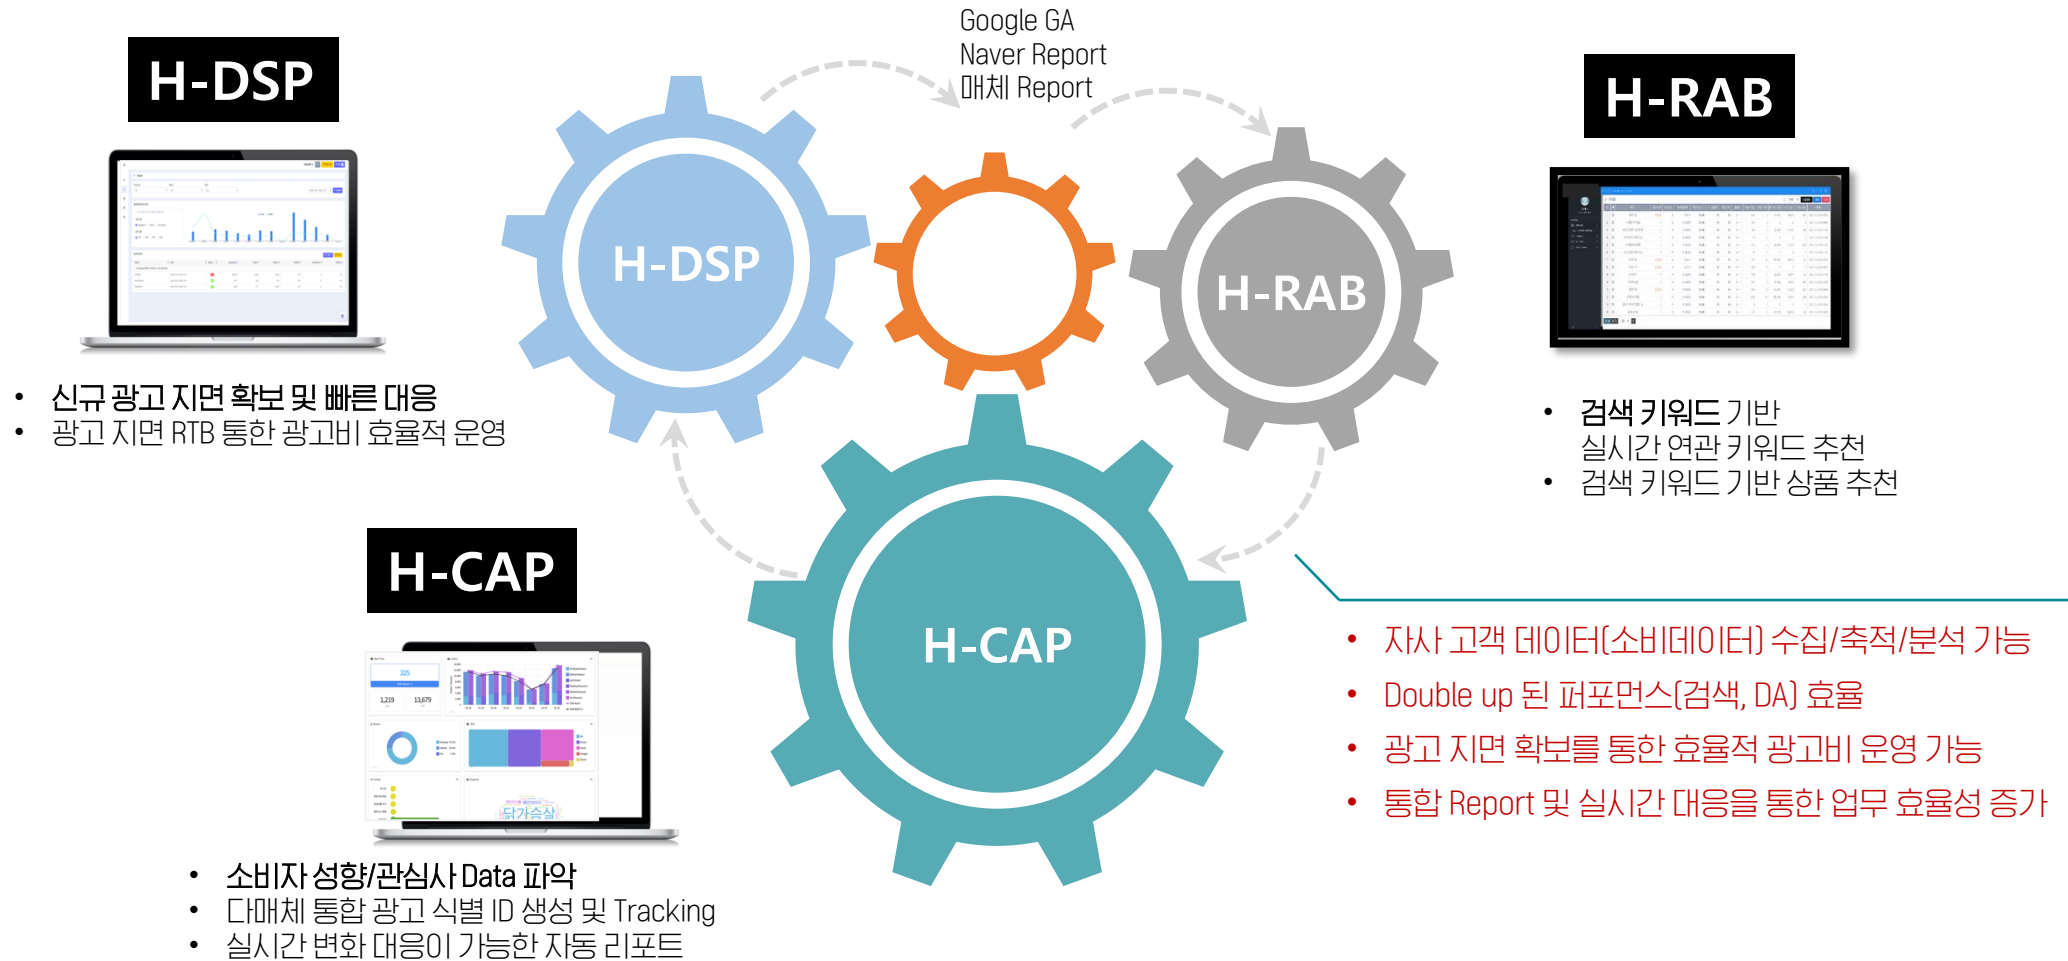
H-DSP

Google GA
Naver Report
매체 Report

H-RAB

H-DSP

H-RAB

• 신규 광고 지면 확보 및 빠른 대응
• 광고 지면 RTB 통한 광고비 효율적 운영

• 검색 키워드 기반 실시간 연관 키워드 추천
• 검색 키워드 기반 상품 추천

H-CAP

H-CAP

• 자사 고객 데이터(소비데이터) 수집/축적/분석 가능
• Double up 된 퍼포먼스(검색, DA) 효율
• 광고 지면 확보를 통한 효율적 광고비 운영 가능
• 통합 Report 및 실시간 대응을 통한 업무 효율성 증가

• 소비자 성향/관심사 Data 파악
• 다매체 통합 광고 식별 ID 생성 및 Tracking
• 실시간 변화 대응이 가능한 자동 리포트